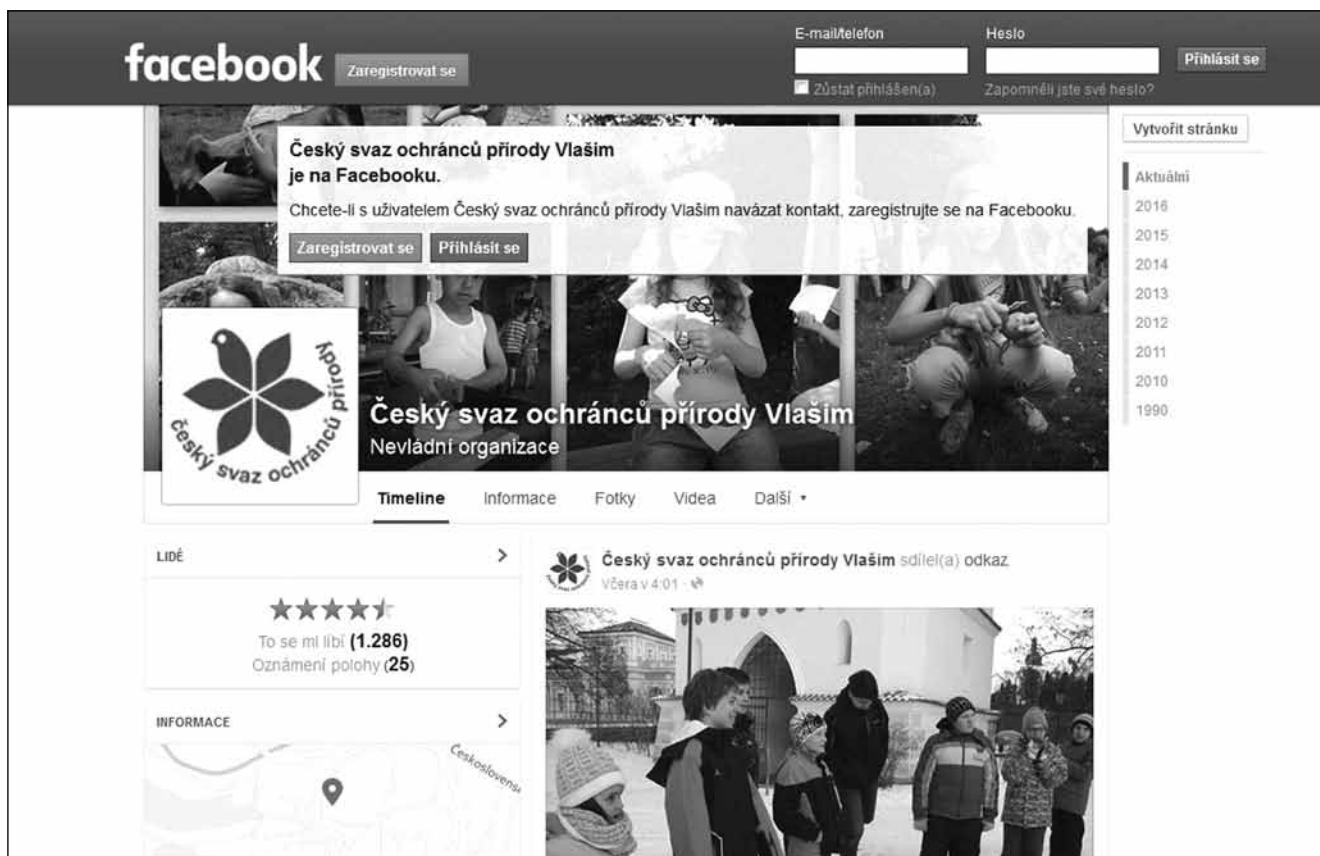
facebook Zaregistrovat se

E-mail/telefon

Heslo

Přihlásit se

Zůstat přihlášen(a)

Zapomněli jste své heslo?

Český svaz ochránců přírody Vlašim je na Facebooku.

Chcete-li s uživatelem Český svaz ochránců přírody Vlašim navázat kontakt, zaregistrujte se na Facebooku.

Zaregistrovat se Přihlásit se

Vytvořit stránku

Aktuální
2016
2015
2014
2013
2012
2011
2010
1990

český svaz ochránců přírody

Český svaz ochránců přírody Vlašim
Nevládní organizace

Timeline Informace Fotky Videa Další ▾

LIDÉ >

To se mi líbí (1.286)
Oznámení polohy (25)

INFORMACE >

Československ

Český svaz ochránců přírody Vlašim sdílel(a) odkaz.
Včera v 4:01 ·